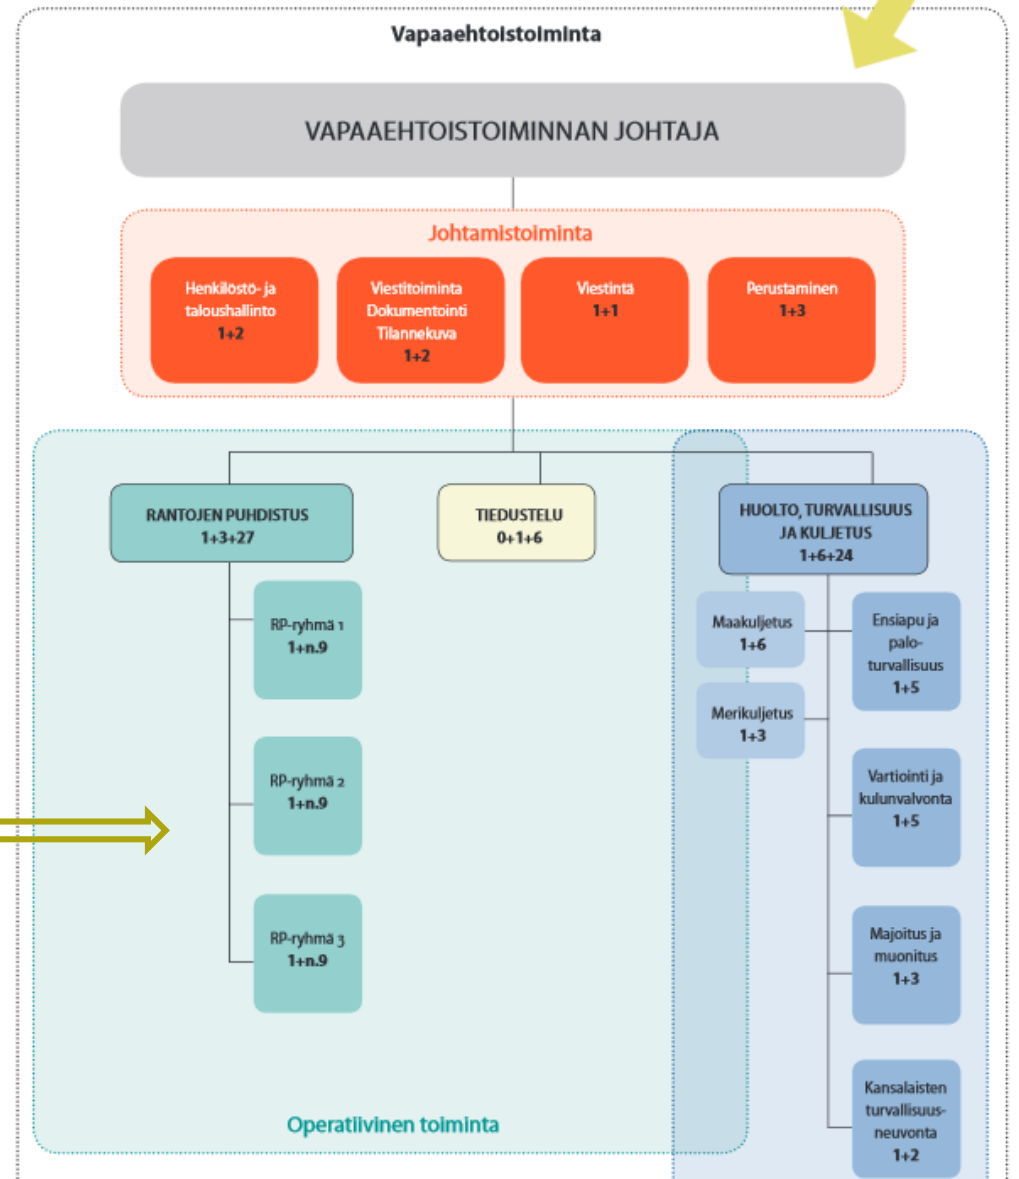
Vapaaehtoistoiminta

VAPAAEHTOISTOIMINNAN JOHTAJA

Johtamistoiminta

Henkilöstö- ja taloushallinto
1+2

Viestitoiminta
Dokumentointi
Tilannekuva
1+2

Viestintä
1+1

Perustaminen
1+3

RANTOJEN PUHDISTUS
1+3+27

TIEDUSTELU
0+1+6

HUOLTO, TURVALLISUUS JA KULJETUS
1+6+24

RP-ryhmä 1
1+n.9

RP-ryhmä 2
1+n.9

RP-ryhmä 3
1+n.9

Maakuljetus
1+6

Merikuljetus
1+3

Ensiapu ja paloturvallisuus
1+5

Vartiointi ja kulunvalvonta
1+5

Majoitus ja muonitus
1+3

Kansalaisten turvallisuusneuvonta
1+2

Operatiivinen toiminta